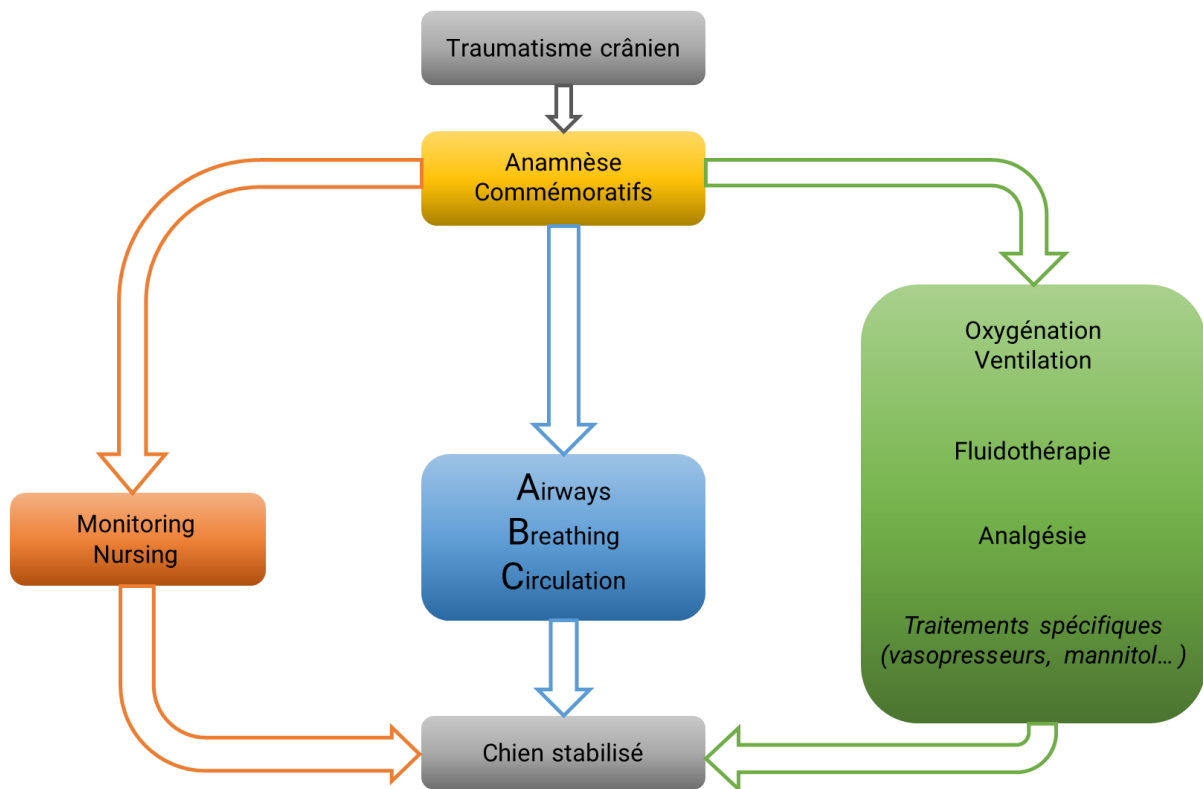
Traumatisme crânien

Anamnèse
Commémoratifs

Monitoring
Nursing

Airways
Breathing
Circulation

Oxygénation
Ventilation

Fluidothérapie

Analgésie

*Traitements spécifiques (vasopresseurs, mannitol… )*

Chien stabilisé